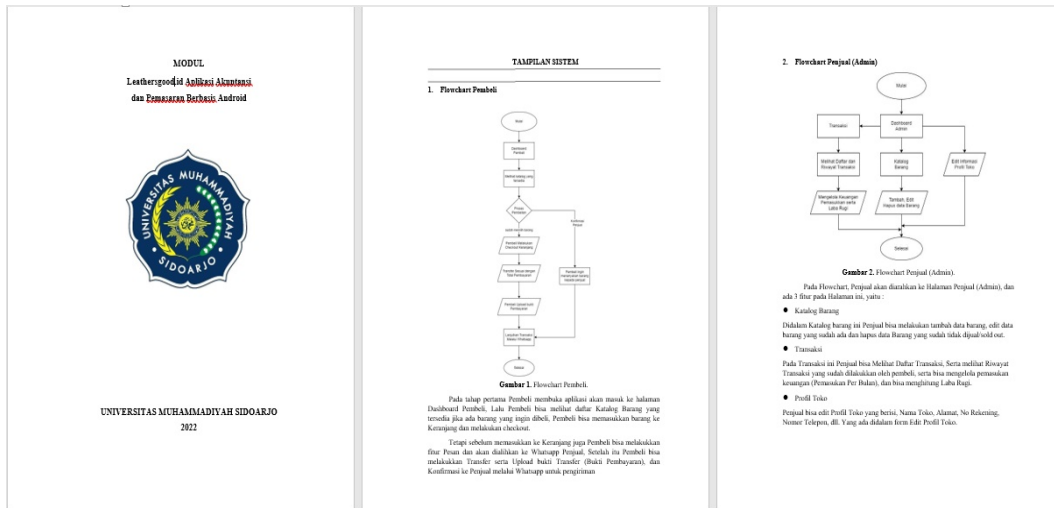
MODUL

Leathersgood.id Aplikasi Akuntansi dan Pemasaran Berbasis Android

UNIVERSITAS MUHAMMADIYAH SIDOARJO

SIDOARJO

UNIVERSITAS MUHAMMADIYAH SIDOARJO
2022

TAMPILAN SISTEM

1. Flowchart Pembeli

Mulai

Dashboard Pembeli

Melihat katalog yang tersedia

Proses Pembelian

sudah memiliki barang

Pembeli Melakukan Checkout Keranjang

Transfer Barang dengan Total Pembayaran

Pembeli Upload bukti Pembayaran

Lanjutkan Transaksi Melalui Whatsapp

Konfirmasi Pesan

Pembeli Ingin Memesan barang terlebih dahulu

Selesai

Gambar 1. Flowchart Pembeli.

Pada tahap pertama Pembeli membuka aplikasi akan masuk ke halaman Dashboard Pembeli, Lalu Pembeli bisa melihat daftar Katalog Barang yang tersedia jika ada barang yang ingin dibeli, Pembeli bisa memasukkan barang ke Keranjang dan melakukan checkout.

Tetapi sebelum memasukkan ke Keranjang juga Pembeli bisa melakukkan fitur Pesan dan akan dialihkan ke Whatsapp Penjual, Setelah itu Pembeli bisa melakukkan Transfer serta Upload bukti Transfer (Bukti Pembayaran), dan Konfirmasi ke Penjual melalui Whatsapp untuk pengiriman

2. Flowchart Penjual (Admin)

Mulai

Transaksi

Dashboard Admin

Melihat Daftar dan Riwayat Transaksi

Katalog Barang

Edit Informasi Profil Toko

Mengelola Keuangan Pemasukan serta Laba Rugi

Tambah, Edit Hapus data Barang

Selesai

Gambar 2. Flowchart Penjual (Admin).

Pada Flowchart, Penjual akan dialihkan ke Halaman Penjual (Admin), dan ada 3 fitur pada Halaman ini, yaitu :

● Katalog Barang

Didalam Katalog barang ini Penjual bisa melakukan tambah data barang, edit data barang yang sudah ada dan hapus data Barang yang sudah tidak dijual/sold out.

● Transaksi

Pada Transaksi ini Penjual bisa Melihat Daftar Transaksi, Serta melihat Riwayat Transaksi yang sudah dilakukkan oleh pembeli, serta bisa mengelola pemasukan keuangan (Pemasukan Per Bulan), dan bisa menghitung Laba Rugi.

● Profil Toko

Penjual bisa edit Profil Toko yang berisi, Nama Toko, Alamat, No Rekening, Nomer Telepon, dll. Yang ada didalam form Edit Profil Toko.